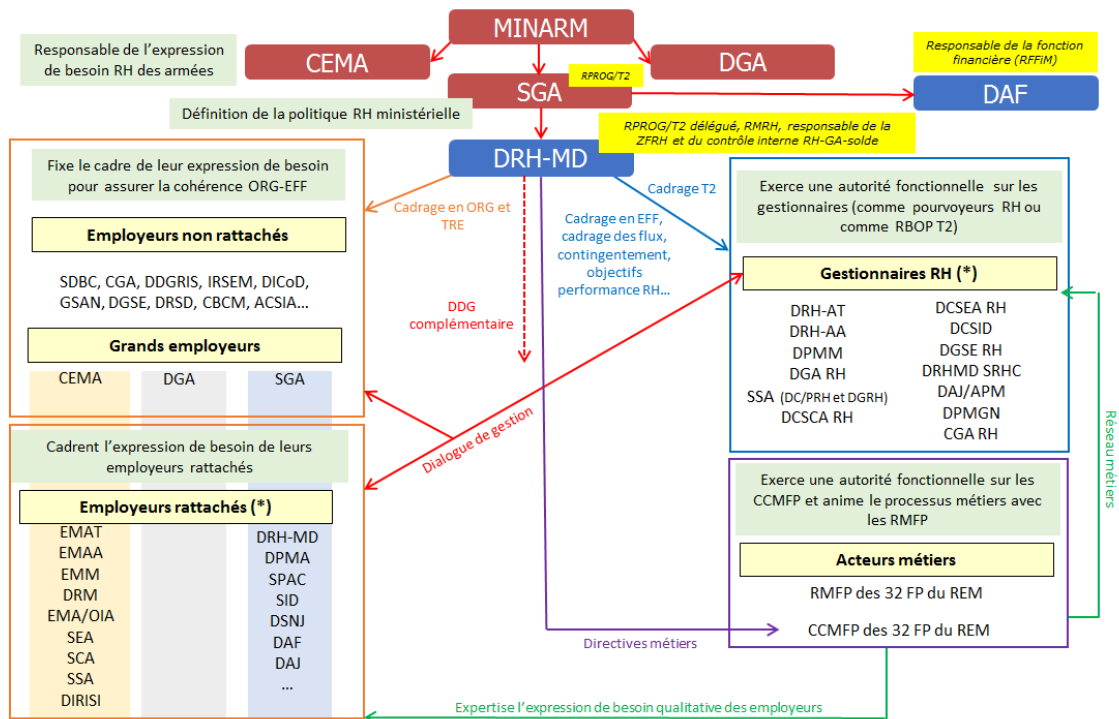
MINARM

Responsable de l'expression de besoin RH des armées

CEMA

DGA

Responsable de la fonction financière (RFFIM)

SGA

RPROG/T2

DAF

Définition de la politique RH ministérielle

RPROG/T2 délégué, RMRH, responsable de la ZFRH et du contrôle interne RH-GA-solde

DRH-MD

Fixe le cadre de leur expression de besoin pour assurer la cohérence ORG-EFF

Cadrage en ORG et TRE

Cadrage T2

Exerce une autorité fonctionnelle sur les gestionnaires (comme pourvoyeurs RH ou comme RBOP T2)

Employeurs non rattachés

Cadrage en EFF, cadrage des flux, contingentement, objectifs performance RH...

SDBC, CGA, DDGRIS, IRSEM, DICoD, GSAN, DGSE, DRSD, CBCM, ACSIA...

Gestionnaires RH (*)

DDG complémentaire

Grands employeurs

CEMA

DGA

SGA

DRH-AT
DRH-AA
DPMM
DGA RH
SSA (DC/PRH et DGRH)
DCSCA RH

DCSEA RH
DCSID
DGSE RH
DRHMD SRHC
DAJ/APM
DPMGN
CGA RH

Dialogue de gestion

Réseau métiers

Cadrent l'expression de besoin de leurs employeurs rattachés

Exerce une autorité fonctionnelle sur les CCMFP et anime le processus métiers avec les RMFP

Employeurs rattachés (*)

EMAT
EMAA
EMM
DRM
EMA/OIA
SEA
SCA
SSA
DIRISI

DRH-MD
DPMA
SPAC
SID
DSNJ
DAF
DAJ
...

Acteurs métiers

RMFP des 32 FP du REM

CCMFP des 32 FP du REM

Directives métiers

Expertise l'expression de besoin qualitative des employeurs